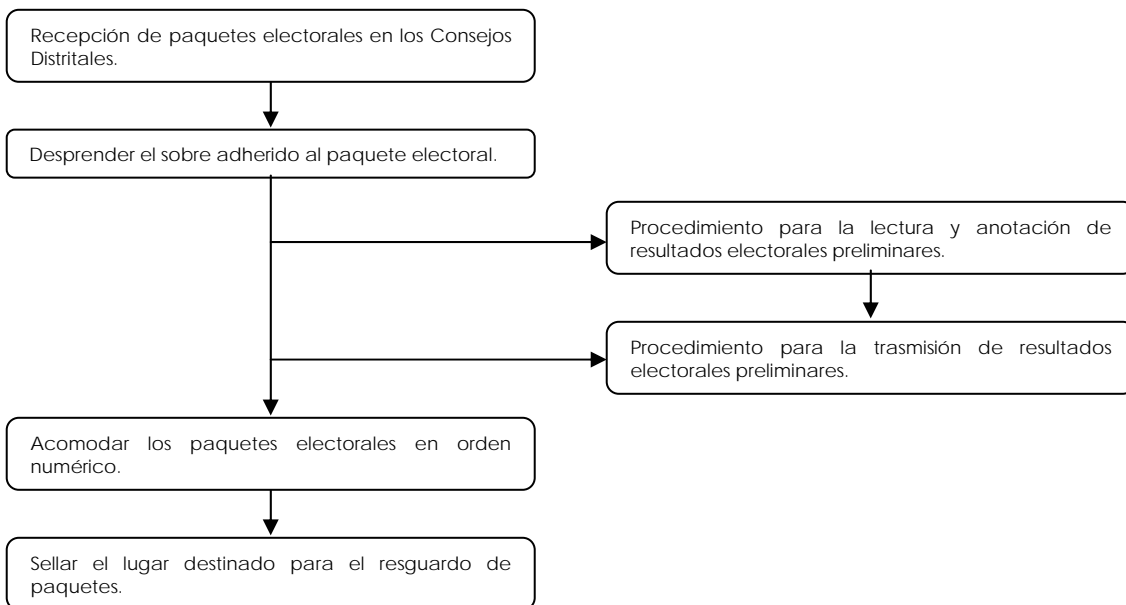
Recepción de paquetes electorales en los Consejos Distritales.

Desprender el sobre adherido al paquete electoral.

Procedimiento para la lectura y anotación de resultados electorales preliminares.

Procedimiento para la trasmisión de resultados electorales preliminares.

Acomodar los paquetes electorales en orden numérico.

Sellar el lugar destinado para el resguardo de paquetes.